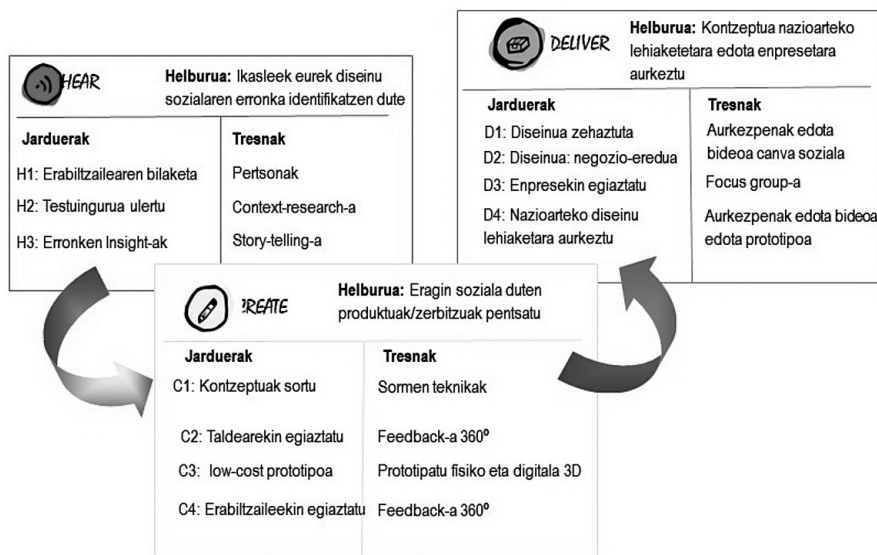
HEAR

**Helburua:** Ikasleek eurek diseinu sozialaren erronka identifikatzen dute

| Jarduerak | Tresnak |
|---|---|
| H1: Erabiltzailearen bilaketa | Pertsonak |
| H2: Testuingurua ulertu | Context-research-a |
| H3: Erronken Insight-ak | Story-telling-a |

DELIVER

**Helburua:** Kontzeptua nazioarteko lehiaketetara edota enpresetara aurkeztu

| Jarduerak | Tresnak |
|---|---|
| D1: Diseinua zehaztuta | Aurkezpenak edota bideoa canva soziala |
| D2: Diseinua: negozio-eredua | |
| D3: Enpresekin egiaztatu | Focus group-a |
| D4: Nazioarteko diseinu lehiaketara aurkeztu | Aurkezpenak edota bideoa edota prototipoa |

CREATE

**Helburua:** Eragin soziala duten produktuak/zerbitzuak pentsatu

| Jarduerak | Tresnak |
|---|---|
| C1: Kontzeptuak sortu | Sormen teknikak |
| C2: Taldearekin egiaztatu | Feedback-a 360º |
| C3: low-cost prototipoa | Prototipatu fisiko eta digitala 3D |
| C4: Erabiltzaileekin egiaztatu | Feedback-a 360º |